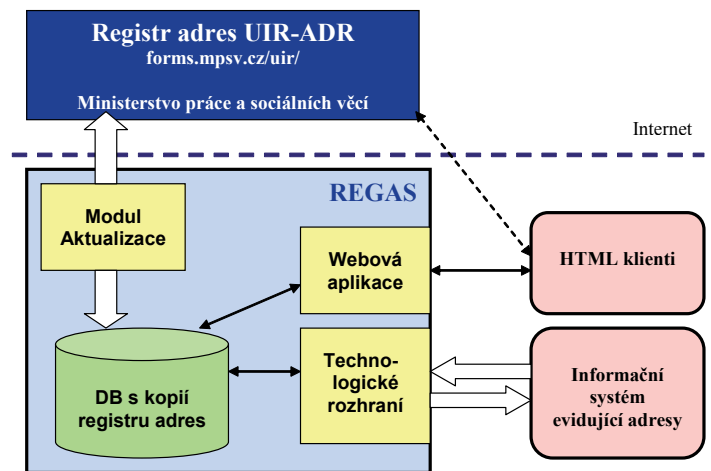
Registr adres UIR-ADR
forms.mpsv.cz/uir/

Ministerstvo práce a sociálních věcí

Internet

REGAS

Modul Aktualizace

Webová aplikace

HTML klienti

DB s kopií registru adres

Technologické rozhraní

Informační systém evidující adresy